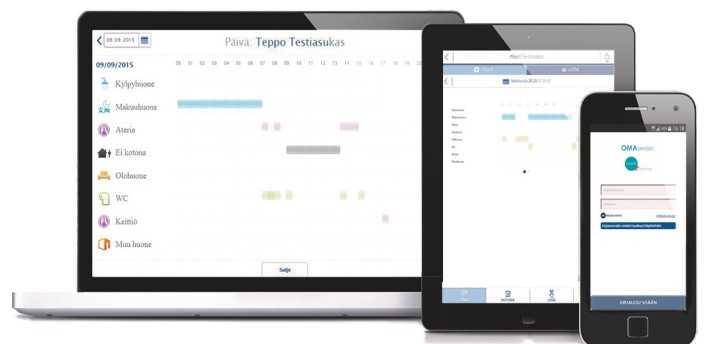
09/09/2015

Päivä: Teppo Testiasukas

09/09/2015

00 01 02 03 04 05 06 07 08 09 10 11 12 13 14 15 16 17 18 19

Kylpyhuone

Makuuhuone

Ateria

Ei kotona

Olohuone

WC

Keittiö

Muu huone

Sulje

Päivä: Testiasukas

OMAsenior

KIRJAUDU SISÄÄN